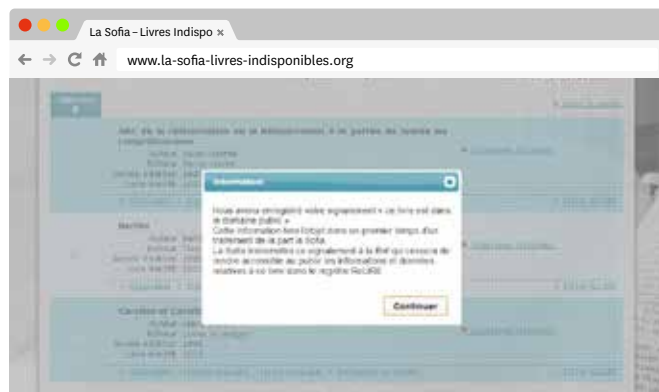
La Sofia – Livres Indispo ×

www.la-sofia-livres-indisponibles.org

Information

Nous avons enregistré votre signalement « Le livre est dans le domaine public ».
Cette information fera l'objet dans un premier temps d'un traitement de la part la Sofia.
La Sofia transmettra ce signalement à la BnF qui cessera de rendre accessible au public les informations et données relatives à ce livre dans le registre ReLIRE.

Continuer